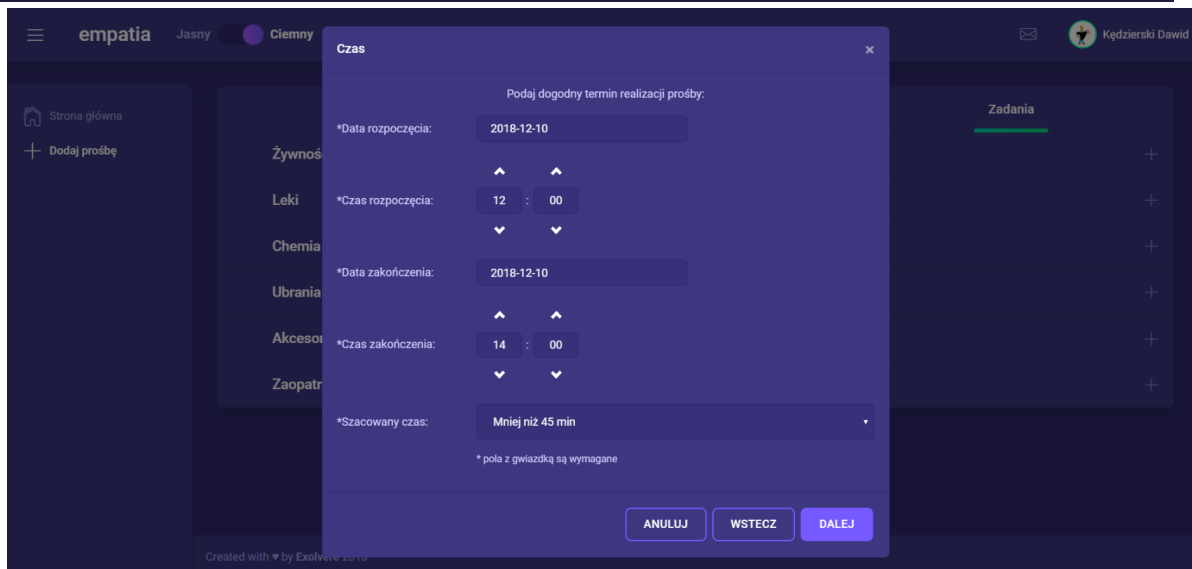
empatia Jasny Ciemny

Kędzierski Dawid

Strona główna
Dodaj prośbę

Zadania

Żywnoś
Leki
Chemia
Ubrania
Akcesor
Zaopatr

Czas ×

Podaj dogodny termin realizacji prośby:

*Data rozpoczęcia: 2018-12-10

*Czas rozpoczęcia: 12 : 00

*Data zakończenia: 2018-12-10

*Czas zakończenia: 14 : 00

*Szacowany czas: Mniej niż 45 min

* pola z gwiazdką są wymagane

ANULUJ WSTECZ DALEJ

Created with ♥ by Exolve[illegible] 2018